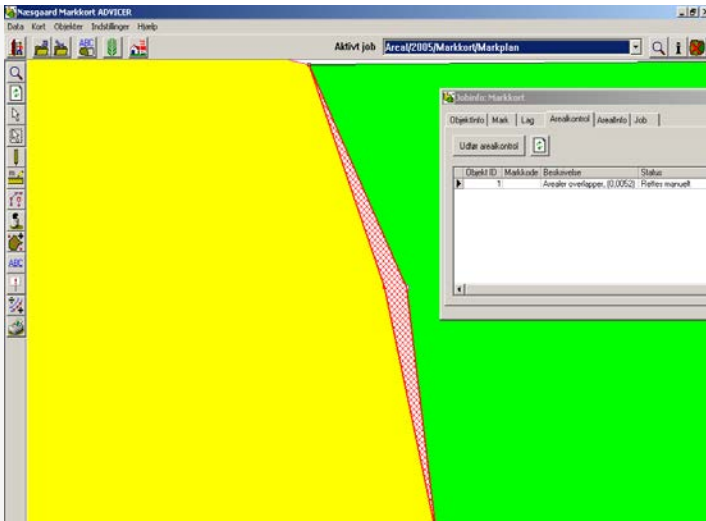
Næsgaard Markkort ADVICER

Data Kort Objekter Indstillinger Hjælp

Aktivt job Areal/2005/Markkort/Markplan

Jobinfo: Markkort

Objektinfo | Mark | Lag | Arealkontrol | Arealinfo | Job

Udfør arealkontrol

| Objekt ID | Markkode | Beskrivelse | Status |
|---|---|---|---|
| 1 | | Arealer overlapper, (0.0052) | Rettes manuelt |